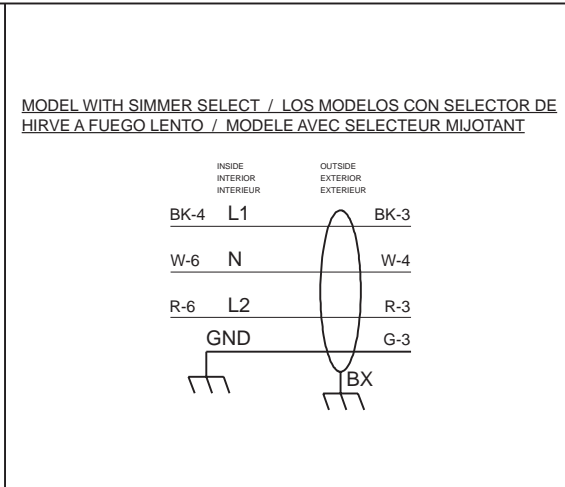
MODEL WITH SIMMER SELECT / LOS MODELOS CON SELECTOR DE HIRVE A FUEGO LENTO / MODELE AVEC SELECTEUR MIJOTANT

INSIDE
INTERIOR
INTERIEUR

OUTSIDE
EXTERIOR
EXTERIEUR

BK-4 L1 BK-3

W-6 N W-4

R-6 L2 R-3

GND G-3

BX